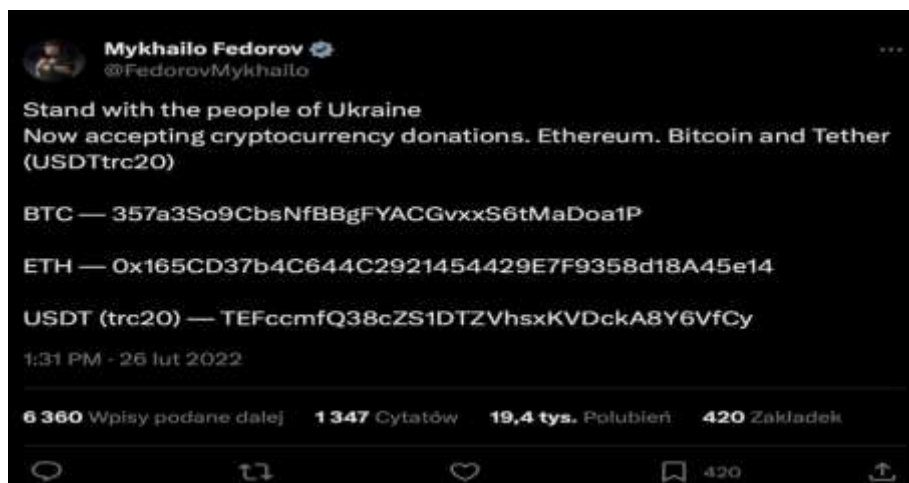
Mykhailo Fedorov
@FedorovMykhailo

Stand with the people of Ukraine
Now accepting cryptocurrency donations. Ethereum. Bitcoin and Tether (USDTtrc20)

BTC — 357a3So9CbsNfBBgFYACGvxxS6tMaDoa1P

ETH — 0x165CD37b4C644C2921454429E7F9358d18A45e14

USDT (trc20) — TEFccmfQ38cZS1DTZVhsxKVDckA8Y6VfCy

1:31 PM · 26 lut 2022

6 360 Wpisy podane dalej 1 347 Cytatów 19,4 tys. Polubień 420 Zakładek

420